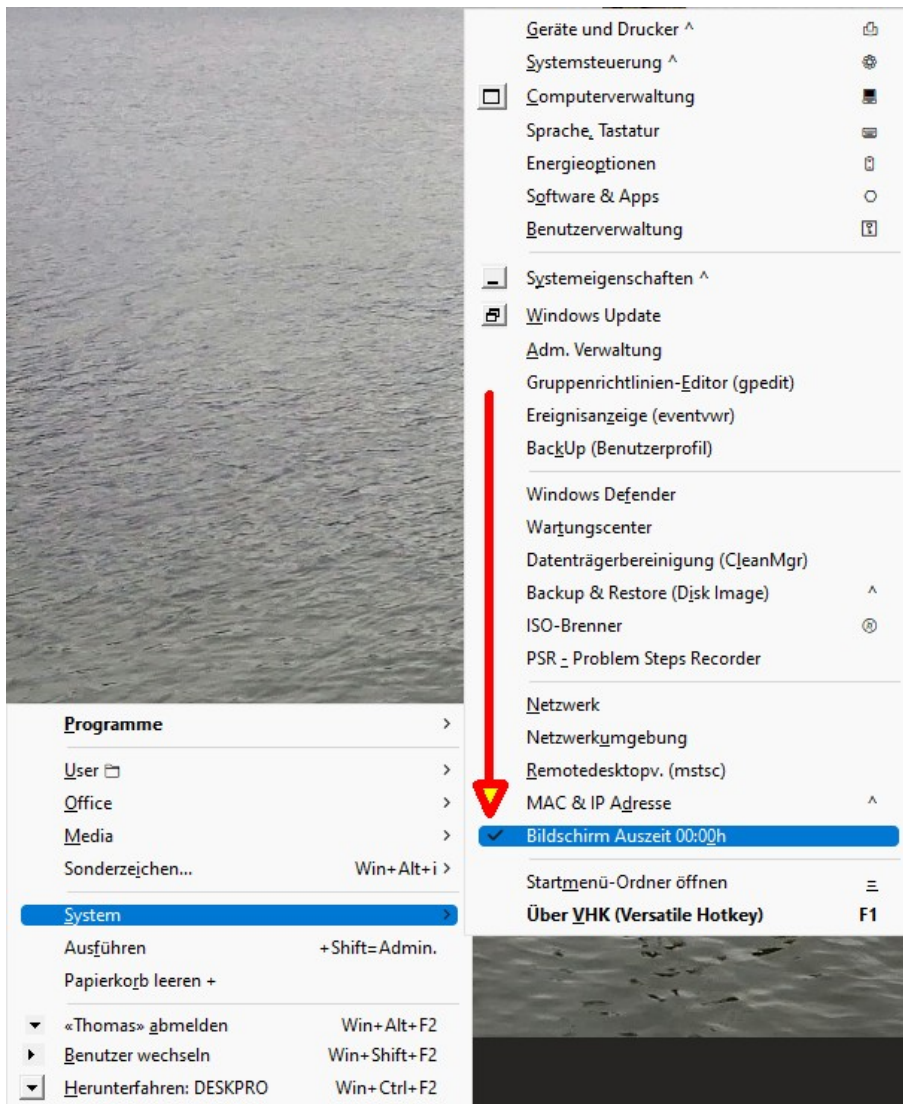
Geräte und Drucker ^
Systemsteuerung ^
Computerverwaltung
Sprache, Tastatur
Energieoptionen
Software & Apps
Benutzerverwaltung

Systemeigenschaften ^
Windows Update
Adm. Verwaltung
Gruppenrichtlinien-Editor (gpedit)
Ereignisanzeige (eventvwr)
BackUp (Benutzerprofil)

Windows Defender
Wartungscenter
Datenträgerbereinigung (CleanMgr)
Backup & Restore (Disk Image) ^
ISO-Brenner
PSR - Problem Steps Recorder

Netzwerk
Netzwerkumgebung
Remotedesktopv. (mstsc)
MAC & IP Adresse ^
Bildschirm Auszeit 00:00h

Startmenü-Ordner öffnen
Über VHK (Versatile Hotkey) F1

Programme >

User >
Office >
Media >
Sonderzeichen... Win+Alt+i >

System >
Ausführen +Shift=Admin.
Papierkorb leeren +

«Thomas» abmelden Win+Alt+F2
Benutzer wechseln Win+Shift+F2
Herunterfahren: DESKPRO Win+Ctrl+F2